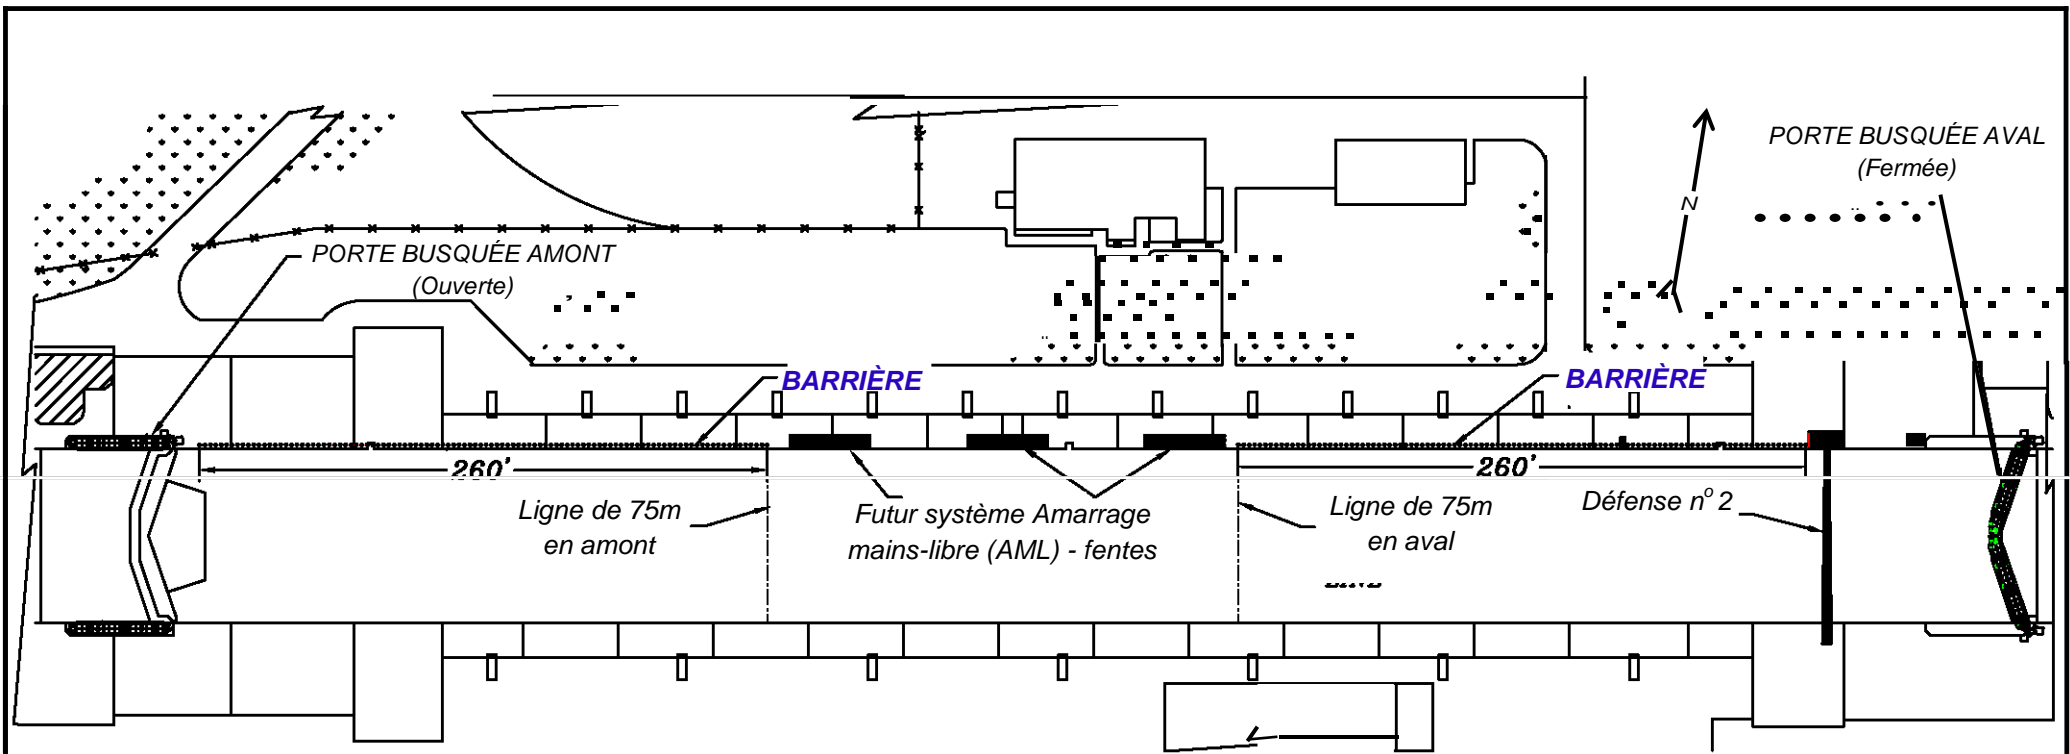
PORTE BUSQUÉE AVAL
(Fermée)

N

PORTE BUSQUÉE AMONT
(Ouverte)

BARRIÈRE

BARRIÈRE

260'

260'

Ligne de 75m
en amont

Futur système Amarrage
mains-libre (AML) - fentes

Ligne de 75m
en aval

Défense n$^{o}$ 2